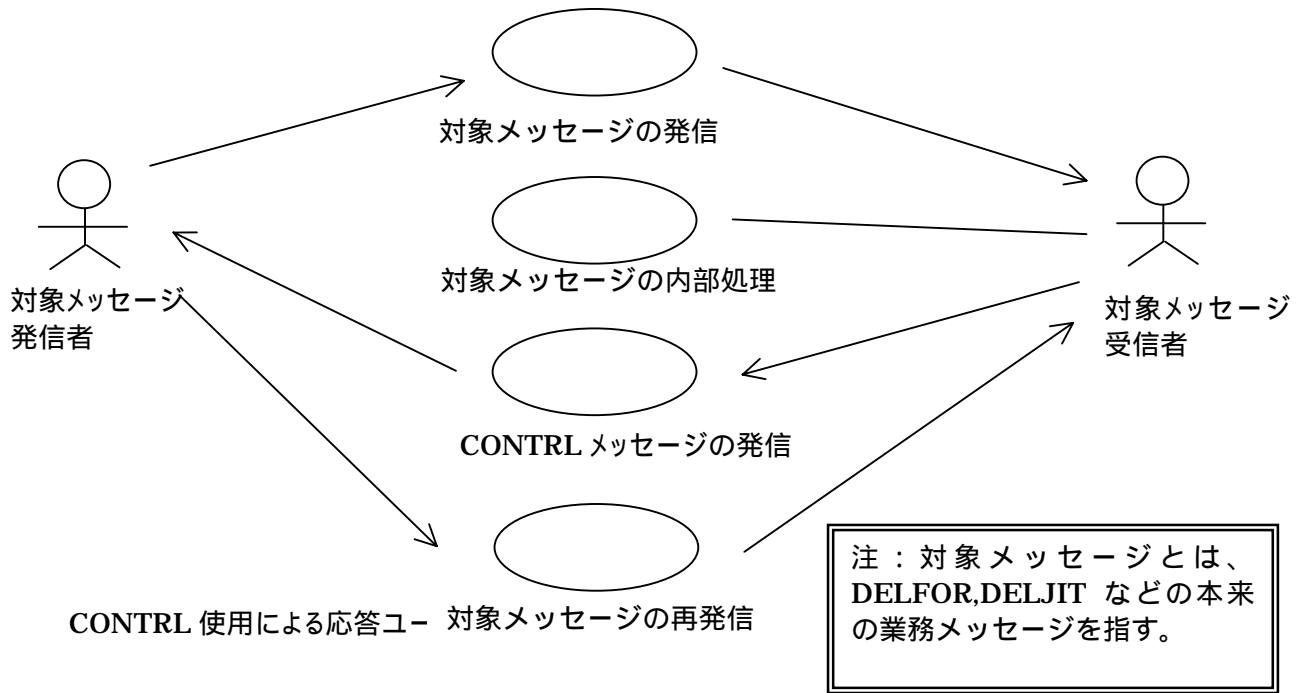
対象メッセージの発信

対象メッセージ発信者

対象メッセージの内部処理

対象メッセージ受信者

CONTRL メッセージの発信

CONTRL 使用による応答ユー

対象メッセージの再発信

注：対象メッセージとは、DELFOR,DELJIT などの本来の業務メッセージを指す。